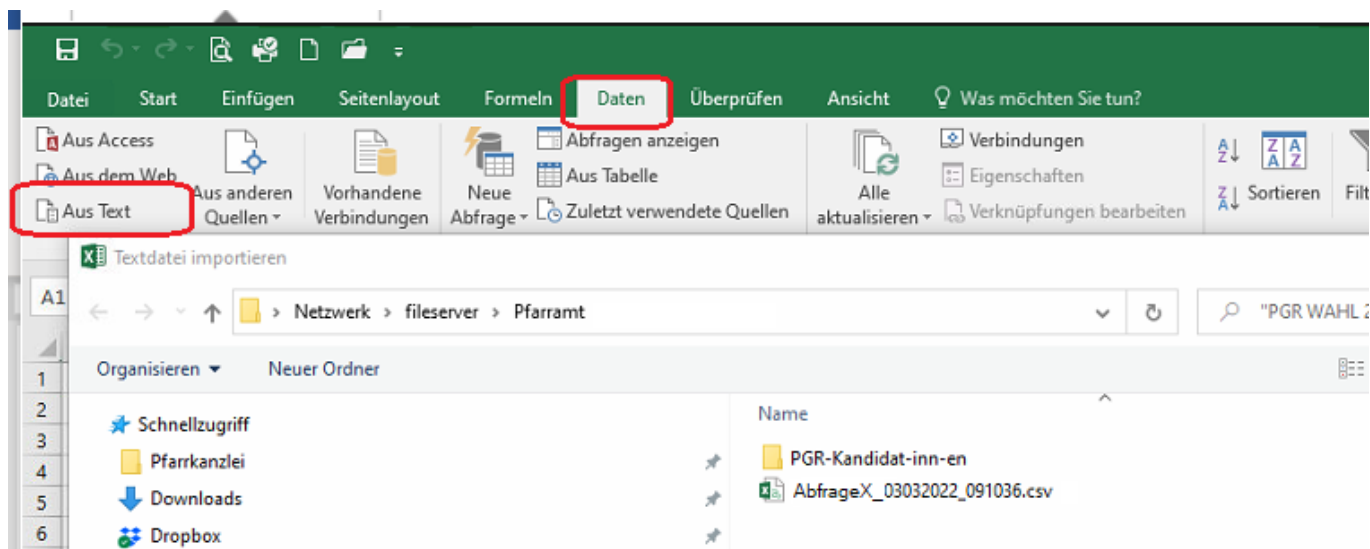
Datei Start Einfügen Seitenlayout Formeln Daten Überprüfen Ansicht Was möchten Sie tun?

Aus Access
Aus dem Web
Aus Text
Aus anderen Quellen
Vorhandene Verbindungen
Neue Abfrage
Abfragen anzeigen
Aus Tabelle
Zuletzt verwendete Quellen
Alle aktualisieren
Verbindungen
Eigenschaften
Verknüpfungen bearbeiten
Sortieren
Filt

Textdatei importieren

A1

Netzwerk > fileserver > Pfarramt

"PGR WAHL 2

Organisieren Neuer Ordner

1
2
3
4
5
6

Schnellzugriff
Pfarrkanzlei
Downloads
Dropbox

Name
PGR-Kandidat-inn-en
AbfrageX_03032022_091036.csv